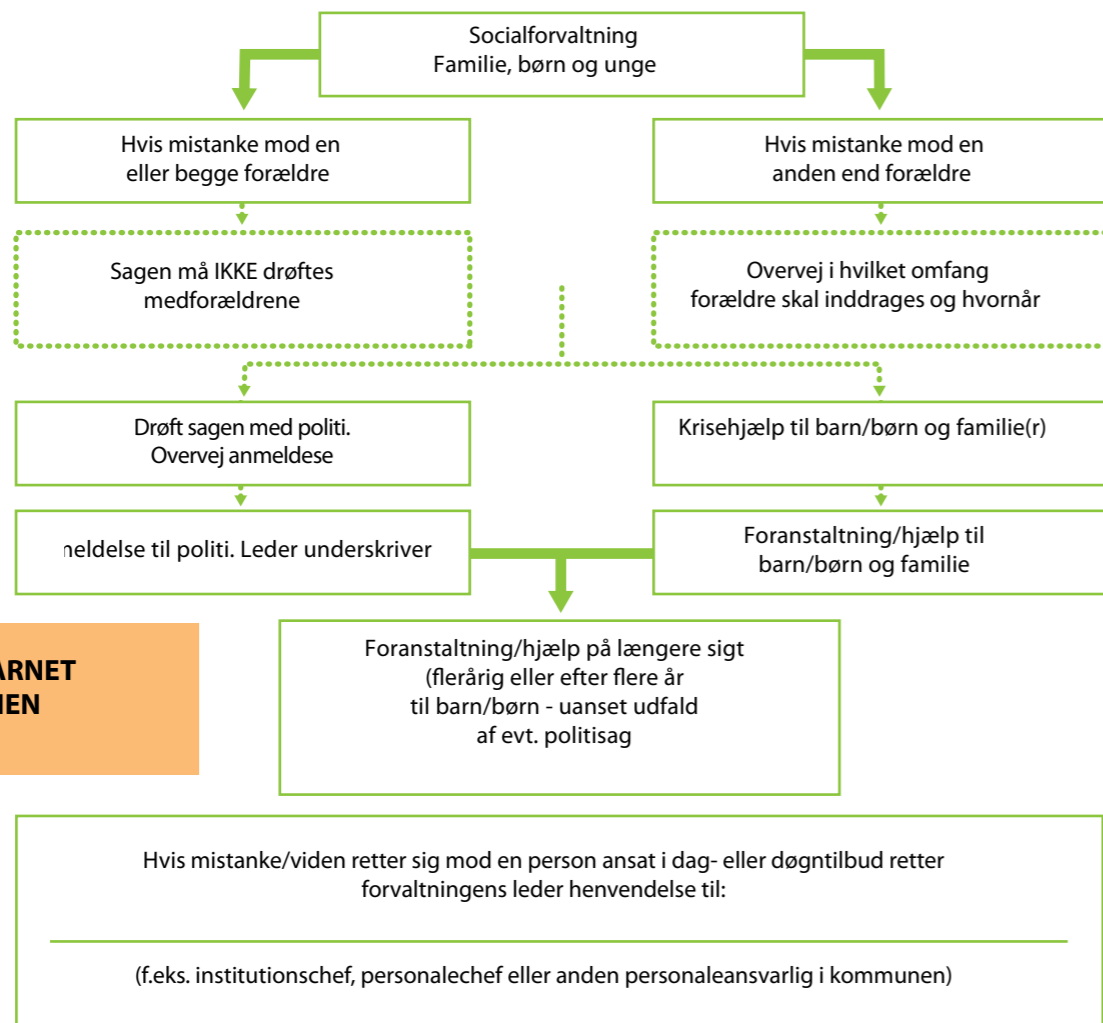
Socialforvaltning
Familie, børn og unge

Hvis mistanke mod en eller begge forældre

Hvis mistanke mod en anden end forældre

Sagen må IKKE drøftes medforældrene

Overvej i hvilket omfang forældre skal inddrages og hvornår

Drøft sagen med politi. Overvej anmeldese

Krisehjælp til barn/børn og familie(r)

ıeldelse til politi. Leder underskriver

Foranstaltning/hjælp til barn/børn og familie

ARNET
IEN

Foranstaltning/hjælp på længere sigt (flerårig eller efter flere år til barn/børn - uanset udfald af evt. politisag

Hvis mistanke/viden retter sig mod en person ansat i dag- eller døgntilbud retter forvaltningens leder henvendelse til:

(f.eks. institutionschef, personalechef eller anden personaleansvarlig i kommunen)